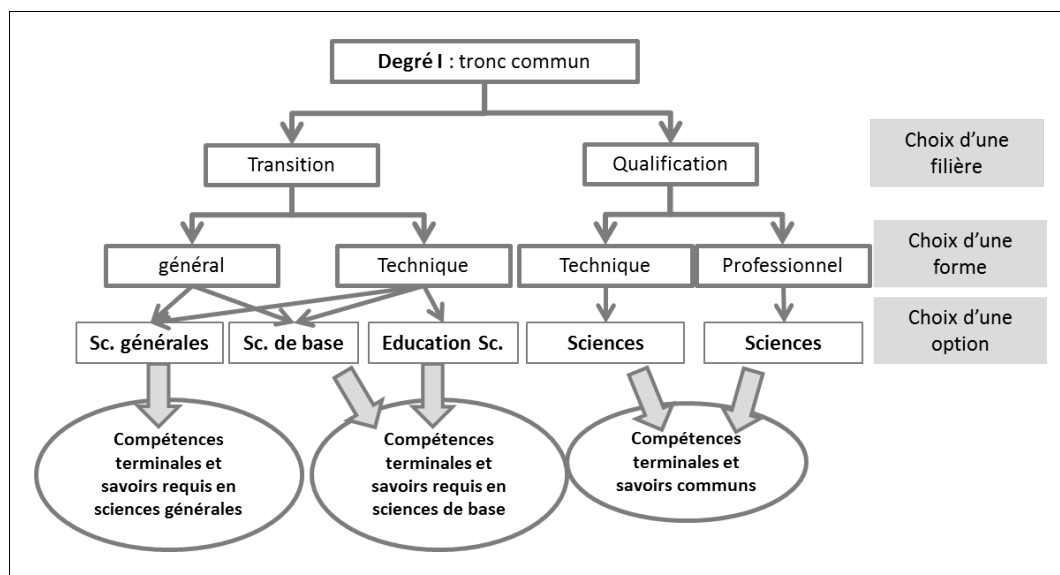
Degré I : tronc commun

Transition

Qualification

Choix d'une filière

général

Technique

Technique

Professionnel

Choix d'une forme

Sc. générales

Sc. de base

Education Sc.

Sciences

Sciences

Choix d'une option

Compétences terminales et savoirs requis en sciences générales

Compétences terminales et savoirs requis en sciences de base

Compétences terminales et savoirs communs